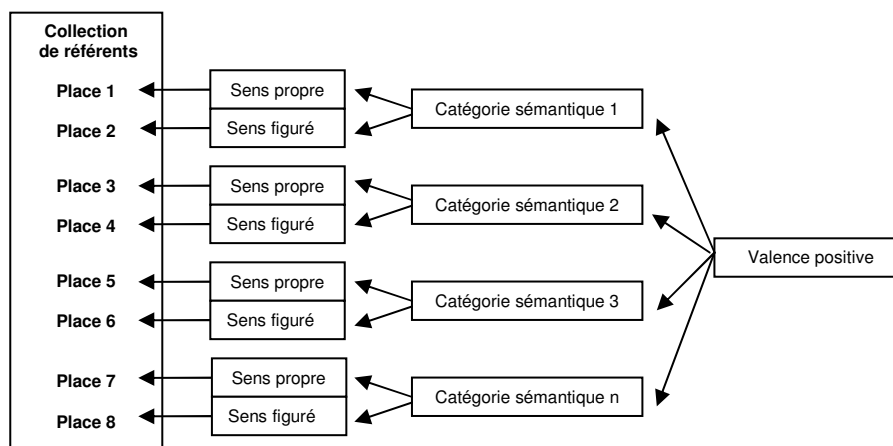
Collection de référents

Place 1
Place 2
Place 3
Place 4
Place 5
Place 6
Place 7
Place 8

Sens propre
Sens figuré
Catégorie sémantique 1

Sens propre
Sens figuré
Catégorie sémantique 2

Sens propre
Sens figuré
Catégorie sémantique 3

Sens propre
Sens figuré
Catégorie sémantique n

Valence positive